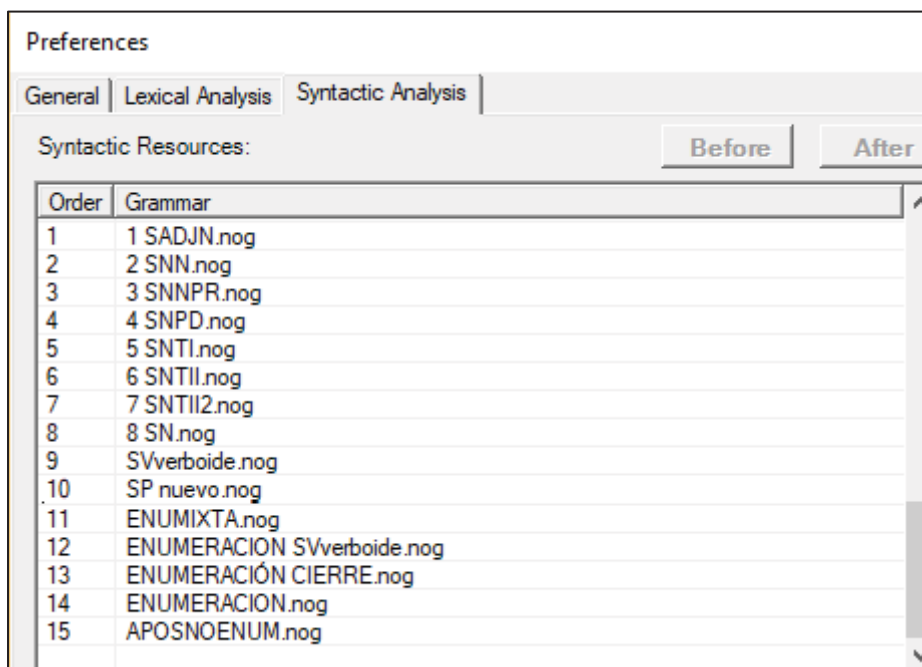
Preferences

General | Lexical Analysis | Syntactic Analysis

Syntactic Resources:

Before

After

| Order | Grammar |
|---|---|
| 1 | 1 SADJN.nog |
| 2 | 2 SNN.nog |
| 3 | 3 SNNPR.nog |
| 4 | 4 SNPD.nog |
| 5 | 5 SNTI.nog |
| 6 | 6 SNTII.nog |
| 7 | 7 SNTII2.nog |
| 8 | 8 SN.nog |
| 9 | SVverboide.nog |
| 10 | SP nuevo.nog |
| 11 | ENUMIXTA.nog |
| 12 | ENUMERACION SVverboide.nog |
| 13 | ENUMERACIÓN CIERRE.nog |
| 14 | ENUMERACION.nog |
| 15 | APOSNOENUM.nog |